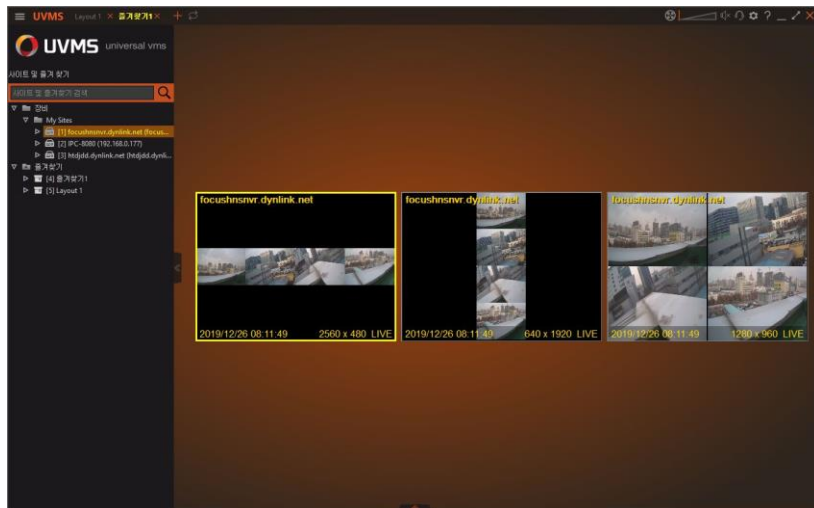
UVMS Layout 1 × 즐겨찾기1 × +

UVMS universal vms

사이트 및 즐겨 찾기

사이트 및 즐겨찾기 검색

장비
My Sites
[1] focushnsnvr.dynlink.net (focus...
[2] IPC-8080 (192.168.0.177)
[3] htdjdd.dynlink.net (htdjdd.dynli...
즐겨찾기
[4] 즐겨찾기1
[5] Layout 1

focushnsnvr.dynlink.net
2019/12/26 08:11:49 2560 x 480 LIVE

focushnsnvr.dynlink.net
2019/12/26 08:11:49 640 x 1920 LIVE

focushnsnvr.dynlink.net
2019/12/26 08:11:49 1280 x 960 LIVE